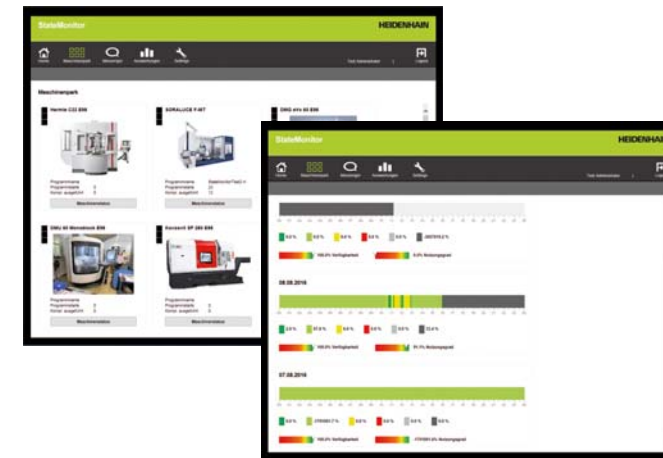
StateMonitor

HEIDENHAIN

Home Maschinenpark Meldungen Auswertungen Settings

Logout

Maschinenpark

Hermle C32 BW

SORALUCE F-MT

DMG eVo 40 BW

Maschinenstatus

Maschinenstatus

DMU 60 Monoblock BW

Kovacevic SP 280 BW

Maschinenstatus

Maschinenstatus

StateMonitor

HEIDENHAIN

Home Maschinenpark Meldungen Auswertungen Settings

100,0% Verfügbarkeit

0,0% Nutzungsgrad

08.09.2016

100,0% Verfügbarkeit

91,1% Nutzungsgrad

07.09.2016